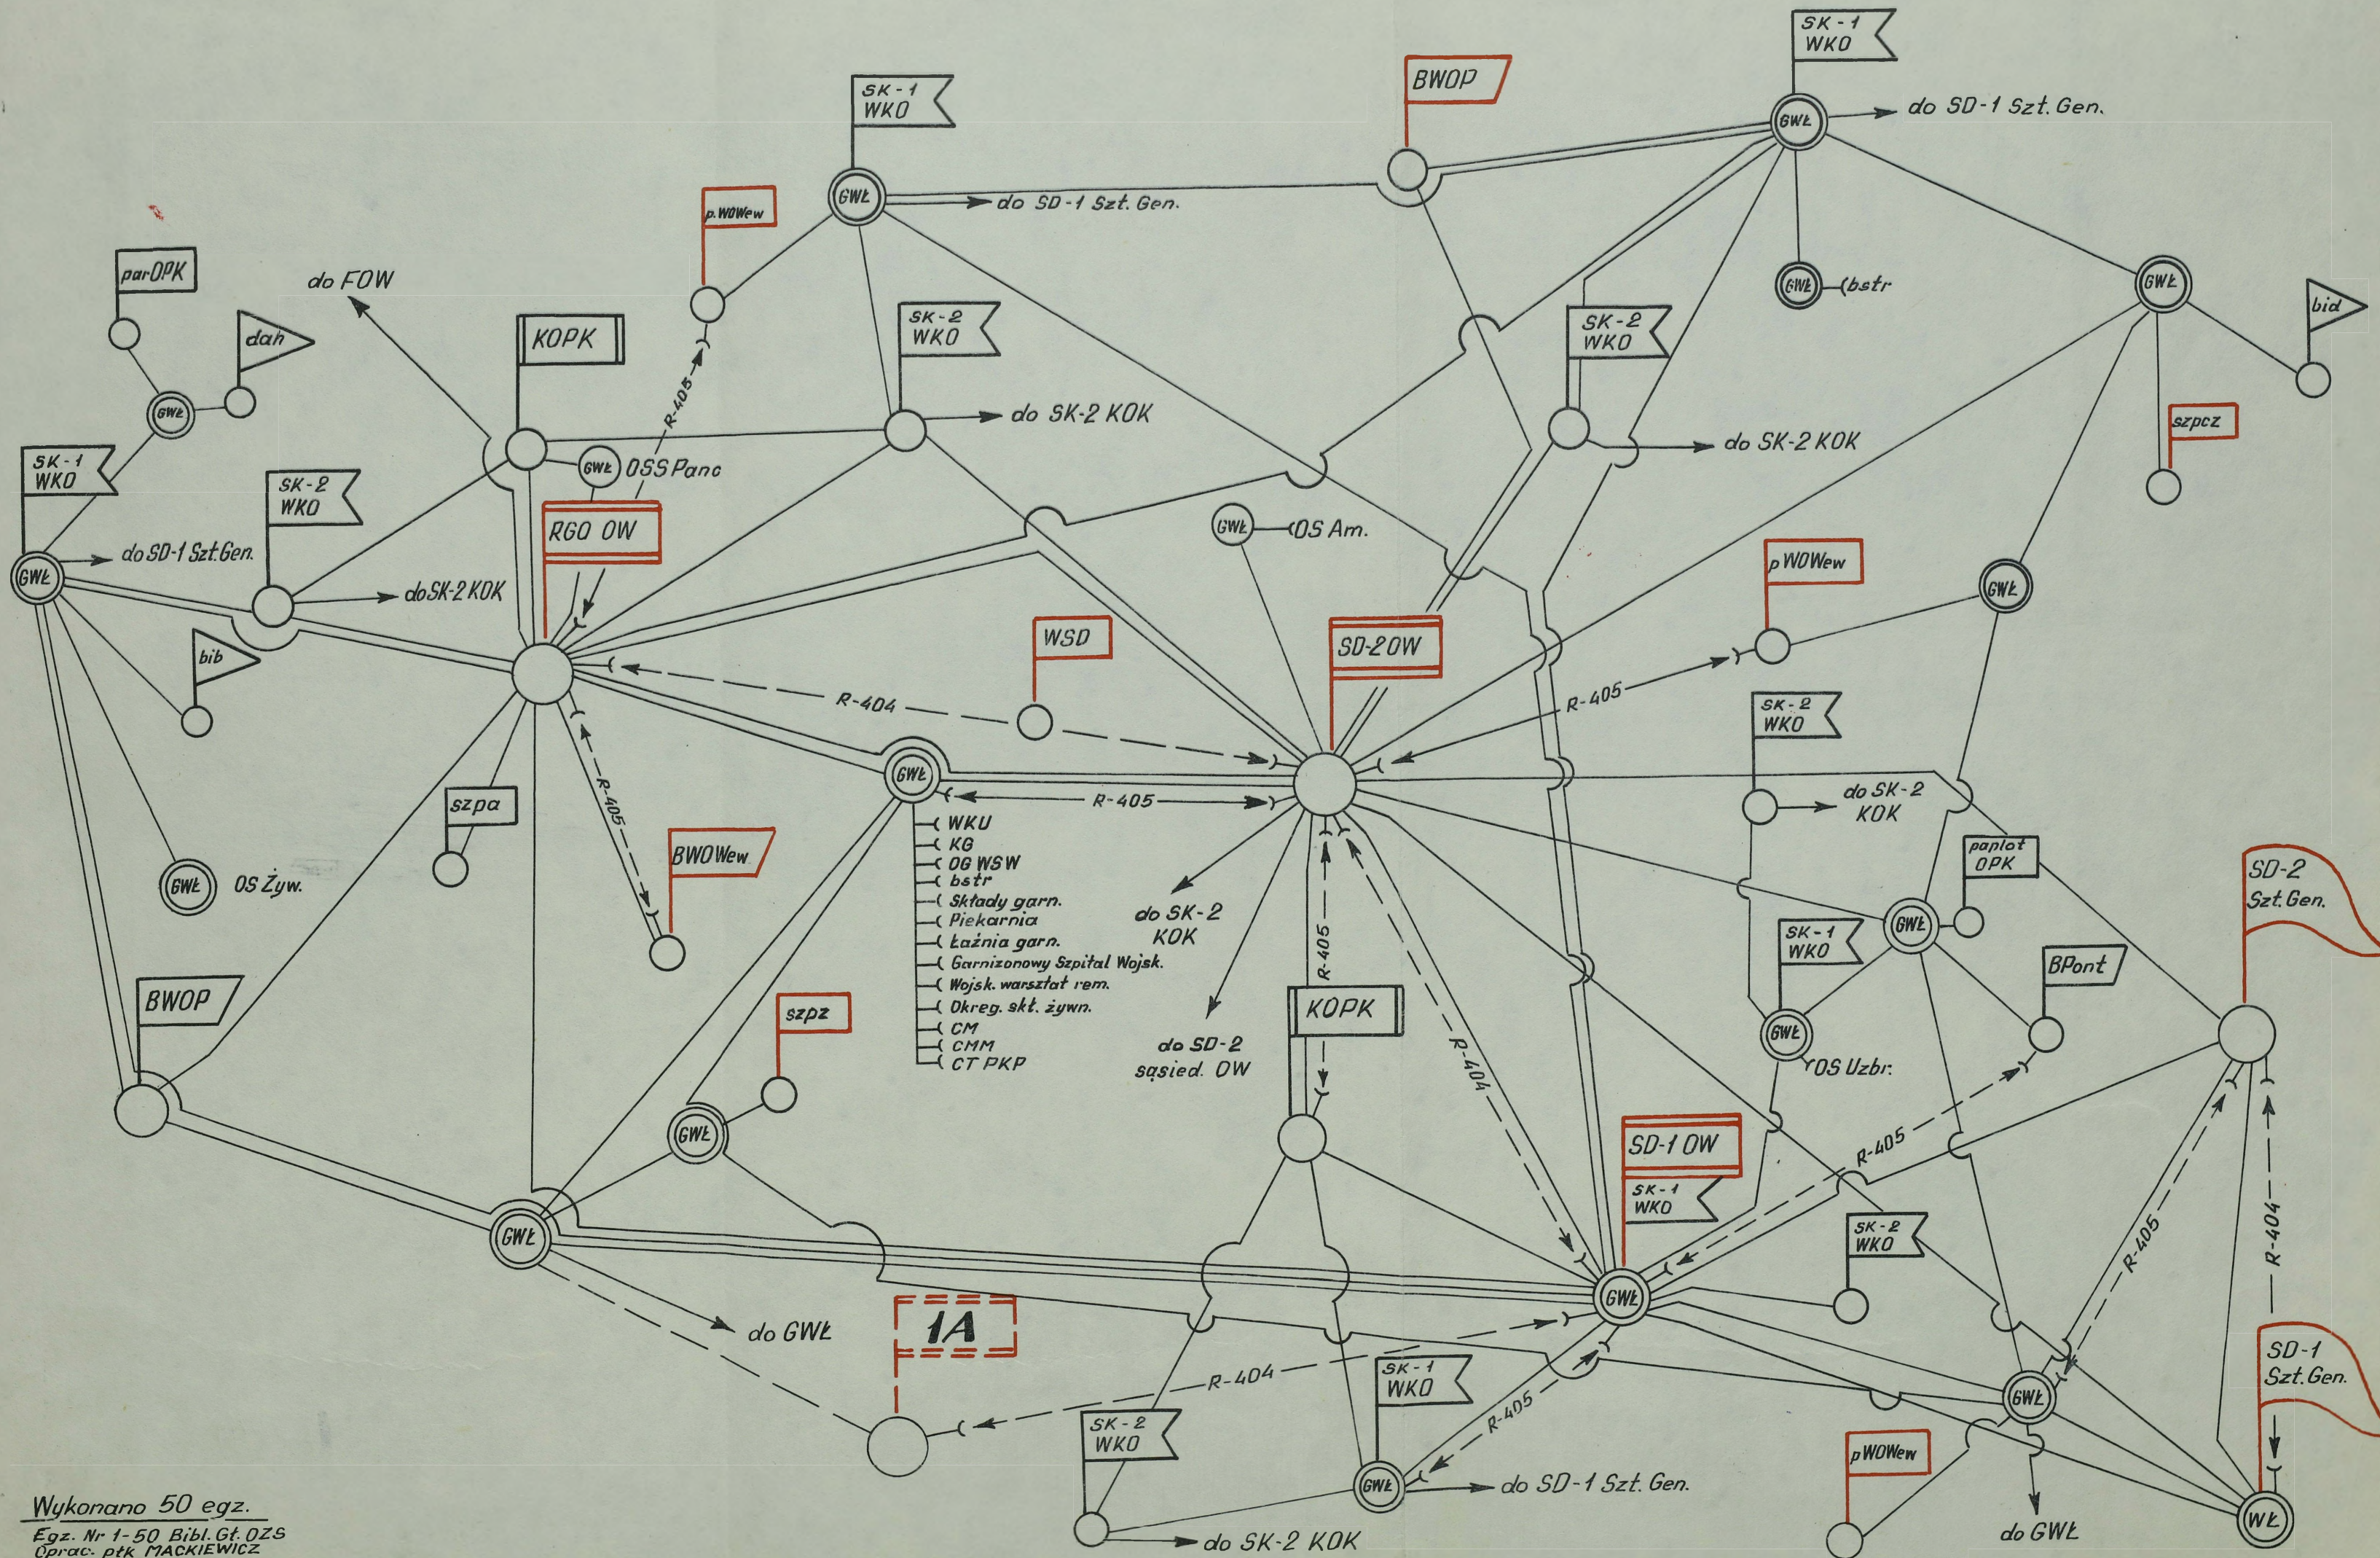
SK-1
WKO
BWOP
SK-1
WKO
GWŁ
do SD-1 Szt. Gen.
GWŁ
do SD-1 Szt. Gen.
p.WOWew
GWŁ
bstr
parOPK
do FOW
dah
GWŁ
KOPK
SK-2
WKO
SK-2
WKO
GWŁ
bid
R-405
do SK-2 KOK
do SK-2 KOK
szpcz
SK-1
WKO
SK-2
WKO
GWŁ
OSS Panc
GWŁ
do SD-1 Szt.Gen.
RGO OW
GWŁ
OS Am.
doSK-2 KOK
pWOWew
GWŁ
WSD
SD-2 OW
bib
R-405
R-404
SK-2
WKO
GWŁ
R-405
do SK-2
KOK
szpa
WKU
KG
OG WSW
bstr
Składy garn.
Piekarnia
Łaźnia garn.
Garnizonowy Szpital Wojsk.
Wojsk. warsztat rem.
Okreg. skł. żywn.
CM
CMM
CT PKP
R-405
paplot
OPK
GWŁ
OS Żyw.
BWOWew
do SK-2
KOK
GWŁ
SD-2
Szt. Gen.
SK-1
WKO
BPont
R-405
BWOP
szpz
KOPK
do SD-2
sąsied. OW
GWŁ
OS Uzbr.
R-404
GWŁ
SD-1 OW
SK-1
WKO
R-405
GWŁ
SK-2
WKO
R-405
R-404
do GWŁ
1A
GWŁ
R-404
SK-1
WKO
SD-1
Szt. Gen.
R-404
GWŁ
R-405
SK-2
WKO
GWŁ
do SD-1 Szt. Gen.
pWOWew
do SK-2 KOK
do GWŁ
WŁ
Wykonano 50 egz.
Egz. Nr 1-50 Bibl. Gt. OZS
Oprac. płk MACKIEWICZ